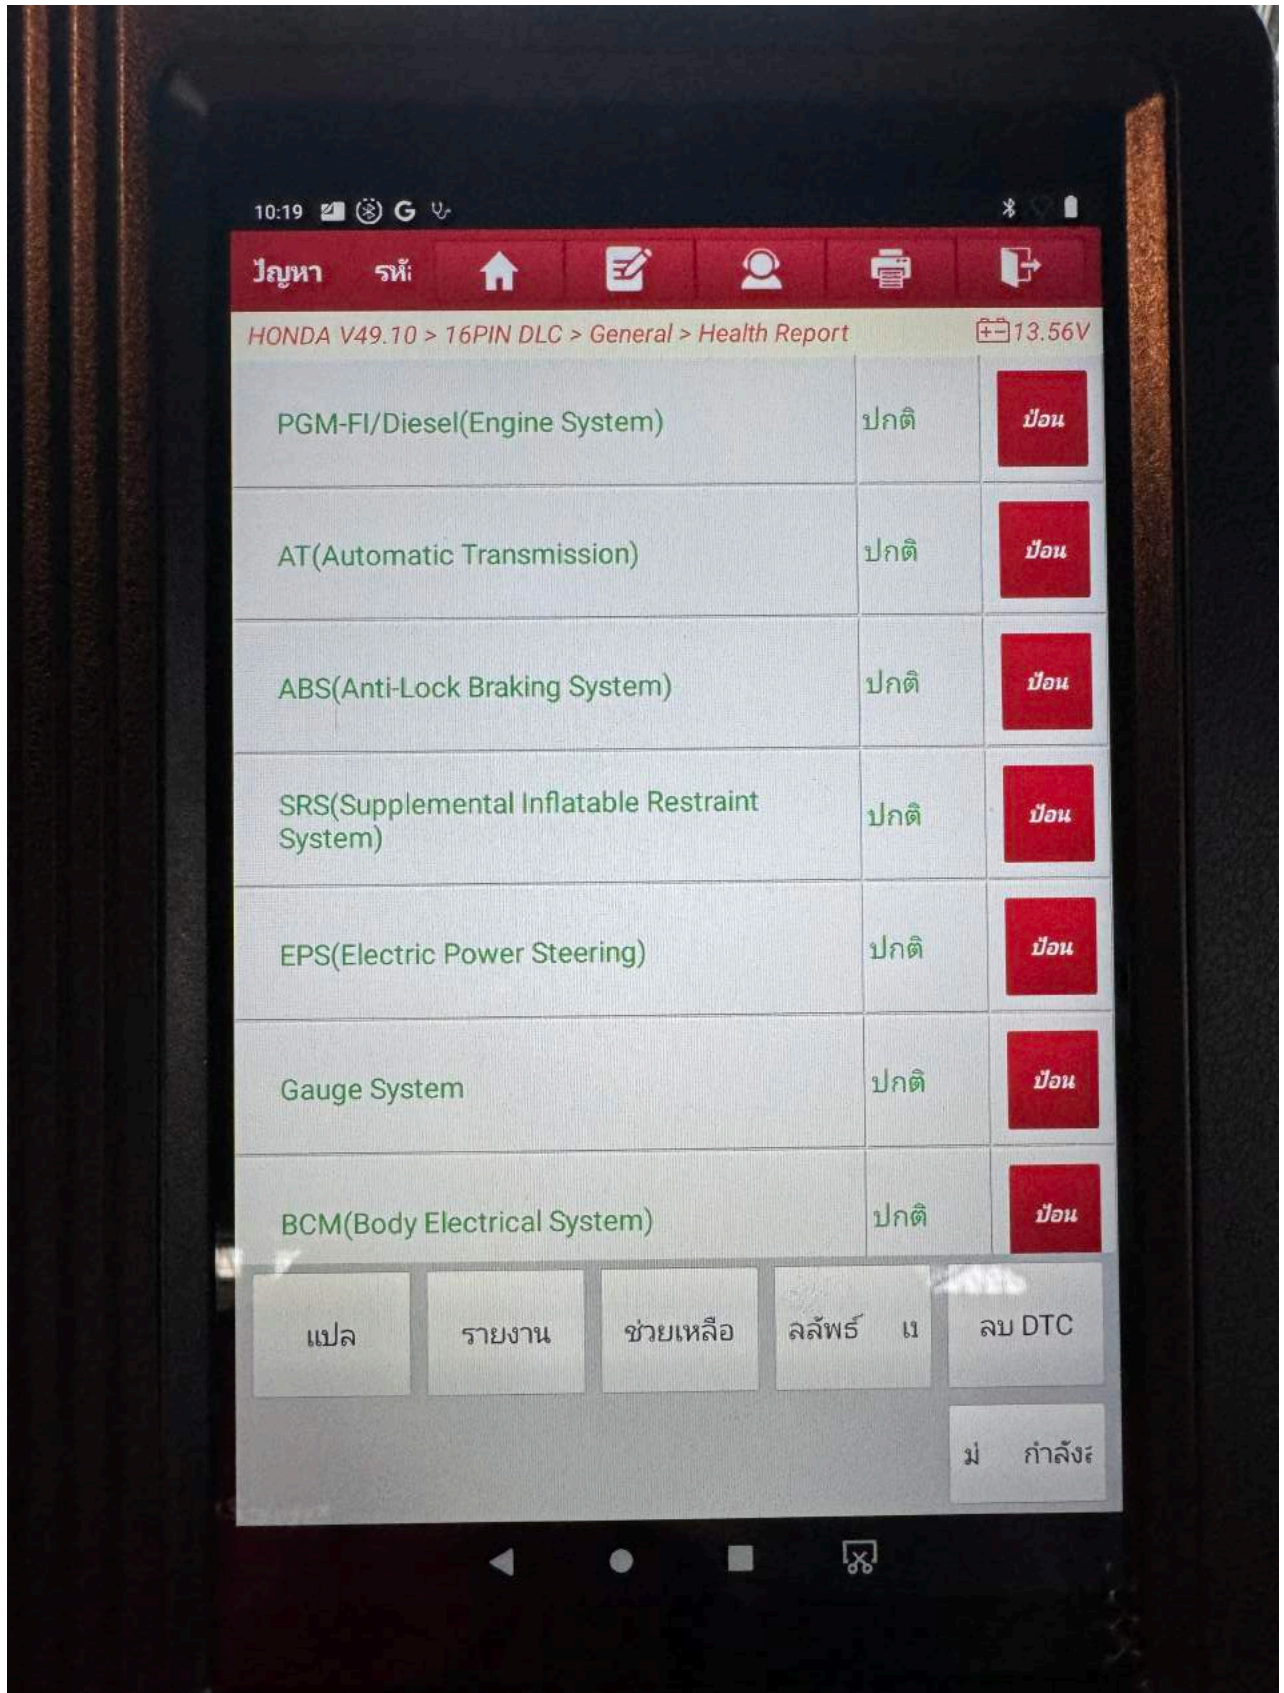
10:19 G

ปัญหา รหั

HONDA V49.10 > 16PIN DLC > General > Health Report 13.56V

| | | |
|---|---|---|
| PGM-FI/Diesel(Engine System) | ปกติ | ป้อน |
| AT(Automatic Transmission) | ปกติ | ป้อน |
| ABS(Anti-Lock Braking System) | ปกติ | ป้อน |
| SRS(Supplemental Inflatable Restraint System) | ปกติ | ป้อน |
| EPS(Electric Power Steering) | ปกติ | ป้อน |
| Gauge System | ปกติ | ป้อน |
| BCM(Body Electrical System) | ปกติ | ป้อน |

แปล รายงาน ช่วยเหลือ ลลัพธ์ เ ลบ DTC

ม่ กำลัง